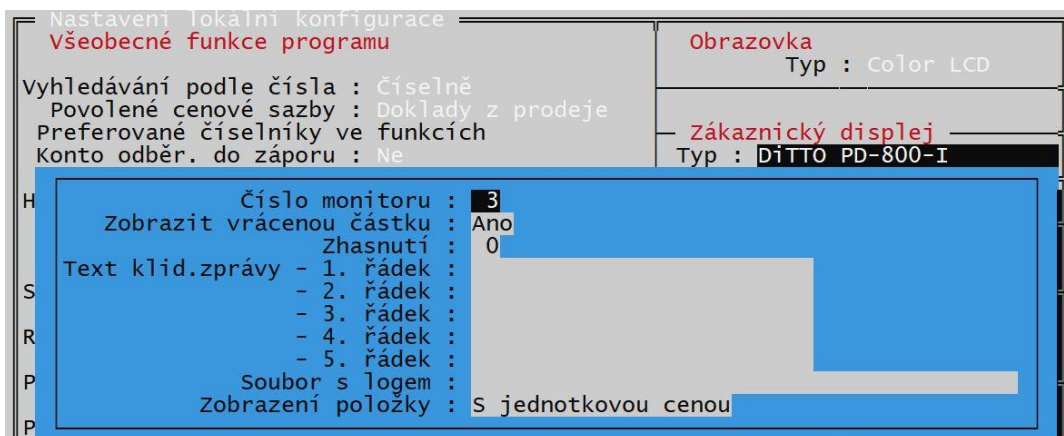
Nastavení lokální konfigurace
Všeobecné funkce programu

Vyhledávání podle čísla : Číselně
Povolené cenové sazby : Doklady z prodeje
Preferované číselníky ve funkcích
Konto odběr. do záporu : Ne

Obrazovka
Typ : Color LCD

Zákaznický displej
Typ : DiTTO PD-800-I

H

S

R

P

P

Číslo monitoru : 3
Zobrazit vrácenou částku : Ano
Zhasnutí : 0
Text klid.zprávy - 1. řádek :
- 2. řádek :
- 3. řádek :
- 4. řádek :
- 5. řádek :
Soubor s logem :
Zobrazení položky : S jednotkovou cenou